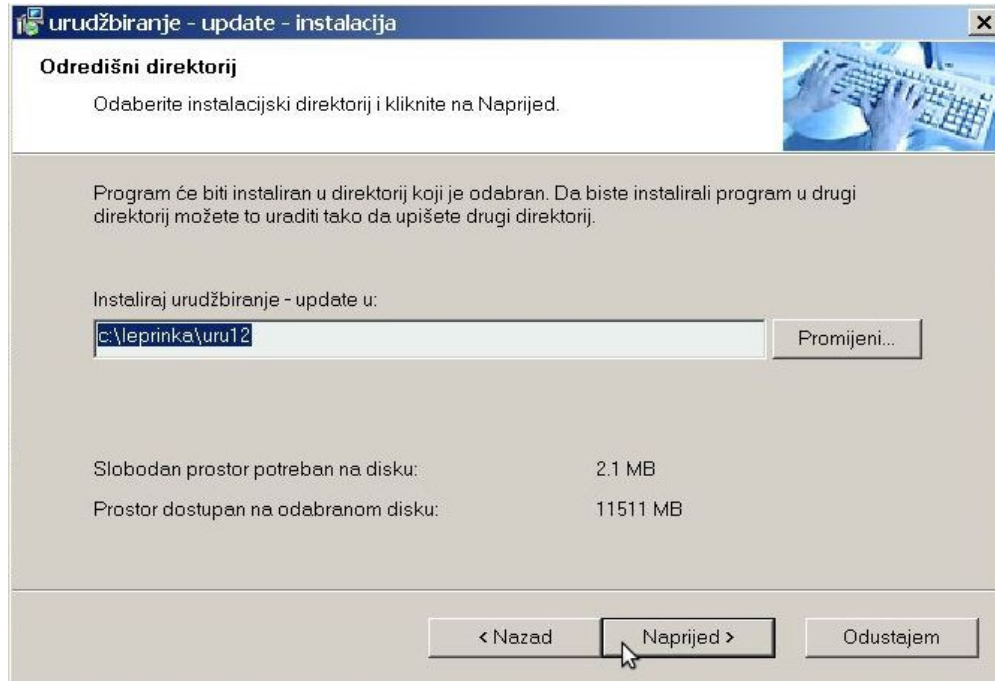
urudžbiranje - update - instalacija

Odredišni direktorij

Odaberite instalacijski direktorij i kliknite na Naprijed.

Program će biti instaliran u direktorij koji je odabran. Da biste instalirali program u drugi direktorij možete to uraditi tako da upišete drugi direktorij.

Instaliraj urudžbiranje - update u:

c:\leprinka\uru12

Promijeni...

Slobodan prostor potreban na disku: 2.1 MB

Prostor dostupan na odabranom disku: 11511 MB

< Nazad

Naprijed >

Odustajem